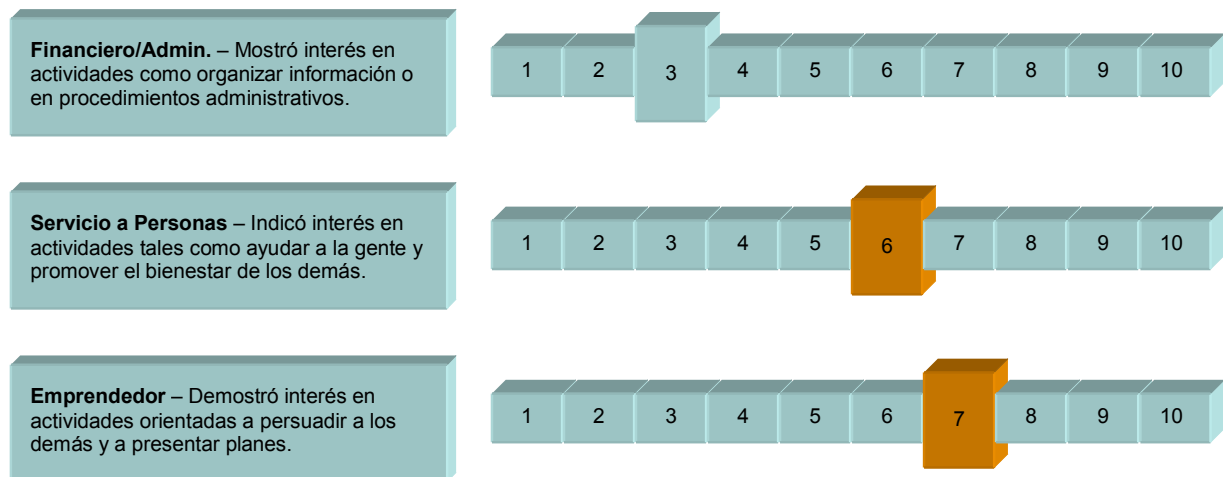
**Financiero/Admin.** – Mostró interés en actividades como organizar información o en procedimientos administrativos.

1 2 3 4 5 6 7 8 9 10

**Servicio a Personas** – Indicó interés en actividades tales como ayudar a la gente y promover el bienestar de los demás.

1 2 3 4 5 6 7 8 9 10

**Emprendedor** – Demostró interés en actividades orientadas a persuadir a los demás y a presentar planes.

1 2 3 4 5 6 7 8 9 10